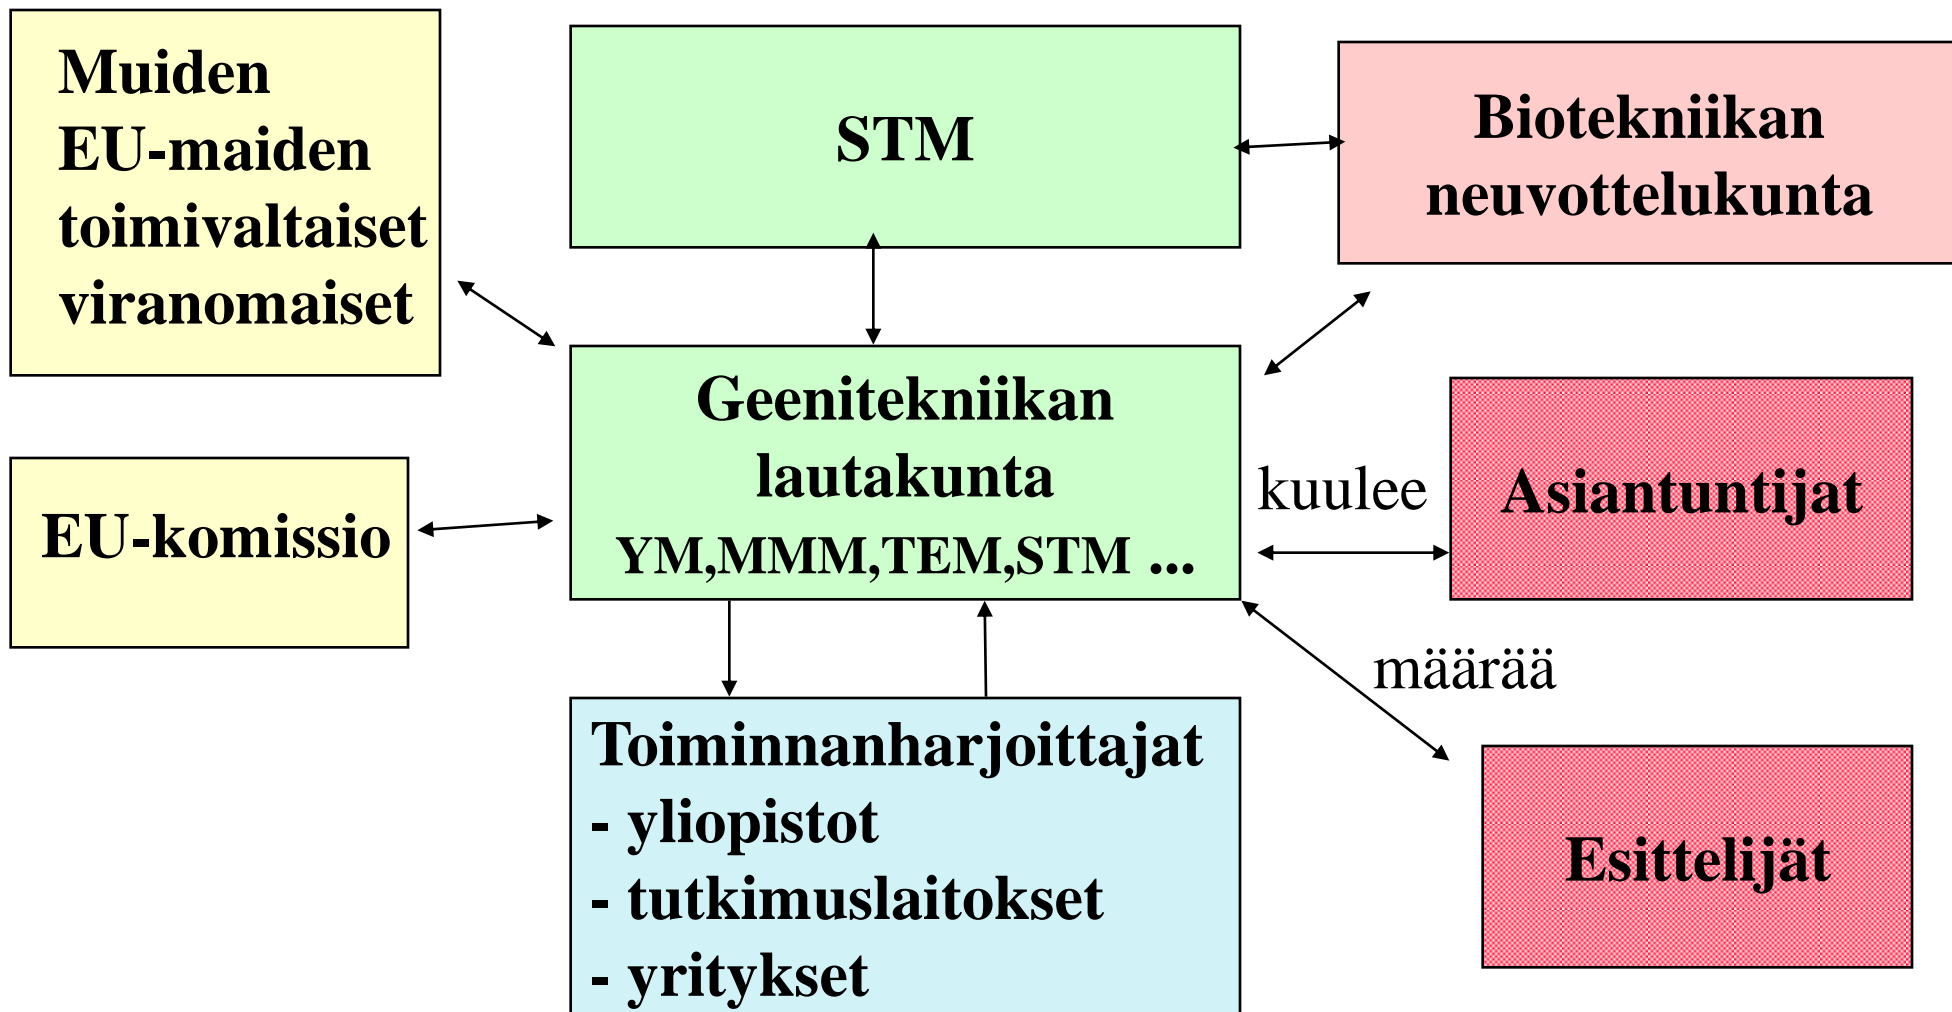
Muiden EU-maiden toimivaltaiset viranomaiset

STM

Biotekniikan neuvottelukunta

EU-komissio

Geenitekniikan lautakunta
YM,MMM,TEM,STM ...

kuulee

Asiantuntijat

määrää

Esittelijät

Toiminnanharjoittajat
- yliopistot
- tutkimuslaitokset
- yritykset